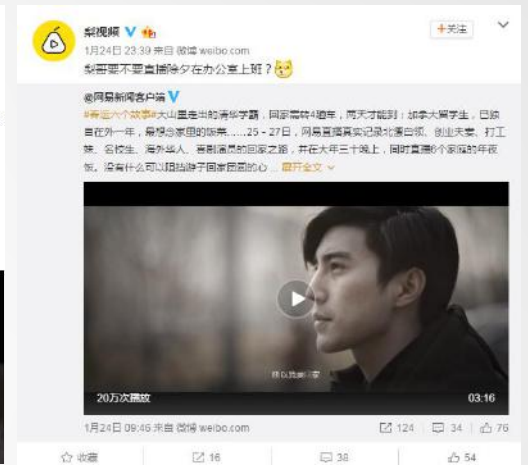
梨视频
1月24日 23:39 来自 微博 weibo.com
+关注
梨哥要不要直播除夕在办公室上班？

@网易新闻客户端
#春运六个故事#大山里走出的清华学霸，回家需转4趟车，两天才能到；加拿大留学生，已独自在外一年，最想念家里的饭菜……25－27日，网易直播真实记录北漂白领、创业夫妻、打工族、名校生、海外华人、首都漂泊的回家之路，并在大年三十晚上，同时直播6个家庭的年夜饭。没有什么可以阻挡游子回家团圆的心 ...展开全文

我以我最好的家
20万次播放
03:16
1月24日 09:46 来自 微博 weibo.com
124 34 76

收藏 16 38 54